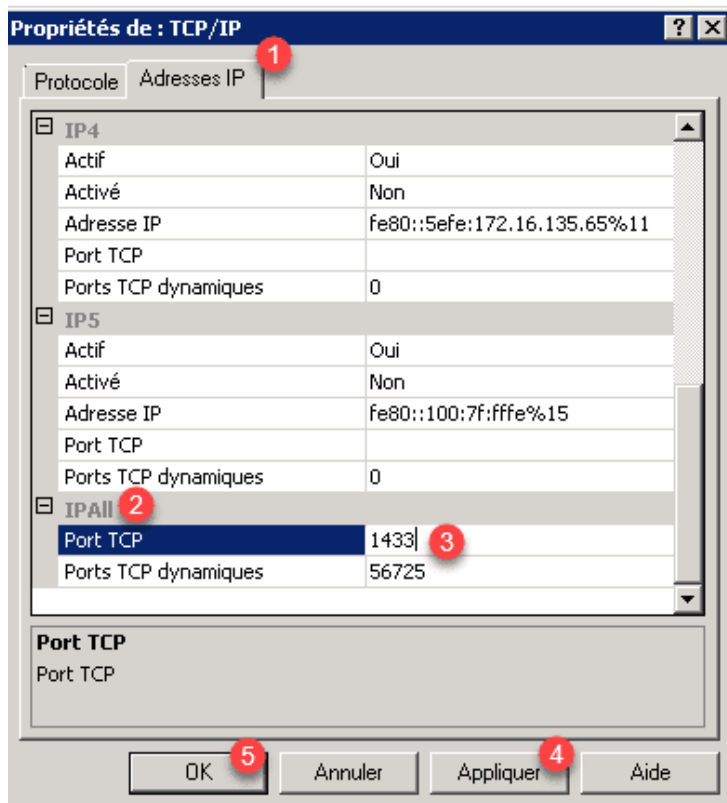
Propriétés de : TCP/IP

? X

Protocole | Adresses IP

1

IP4

| | |
|---|---|
| Actif | Oui |
| Activé | Non |
| Adresse IP | fe80::5efe:172.16.135.65%11 |
| Port TCP | |
| Ports TCP dynamiques | 0 |

IP5

| | |
|---|---|
| Actif | Oui |
| Activé | Non |
| Adresse IP | fe80::100:7f:fffe%15 |
| Port TCP | |
| Ports TCP dynamiques | 0 |

IPAll 2

| | |
|---|---|
| Port TCP | 1433 |
| Ports TCP dynamiques | 56725 |

3

Port TCP
Port TCP

OK 5 | Annuler | Appliquer 4 | Aide